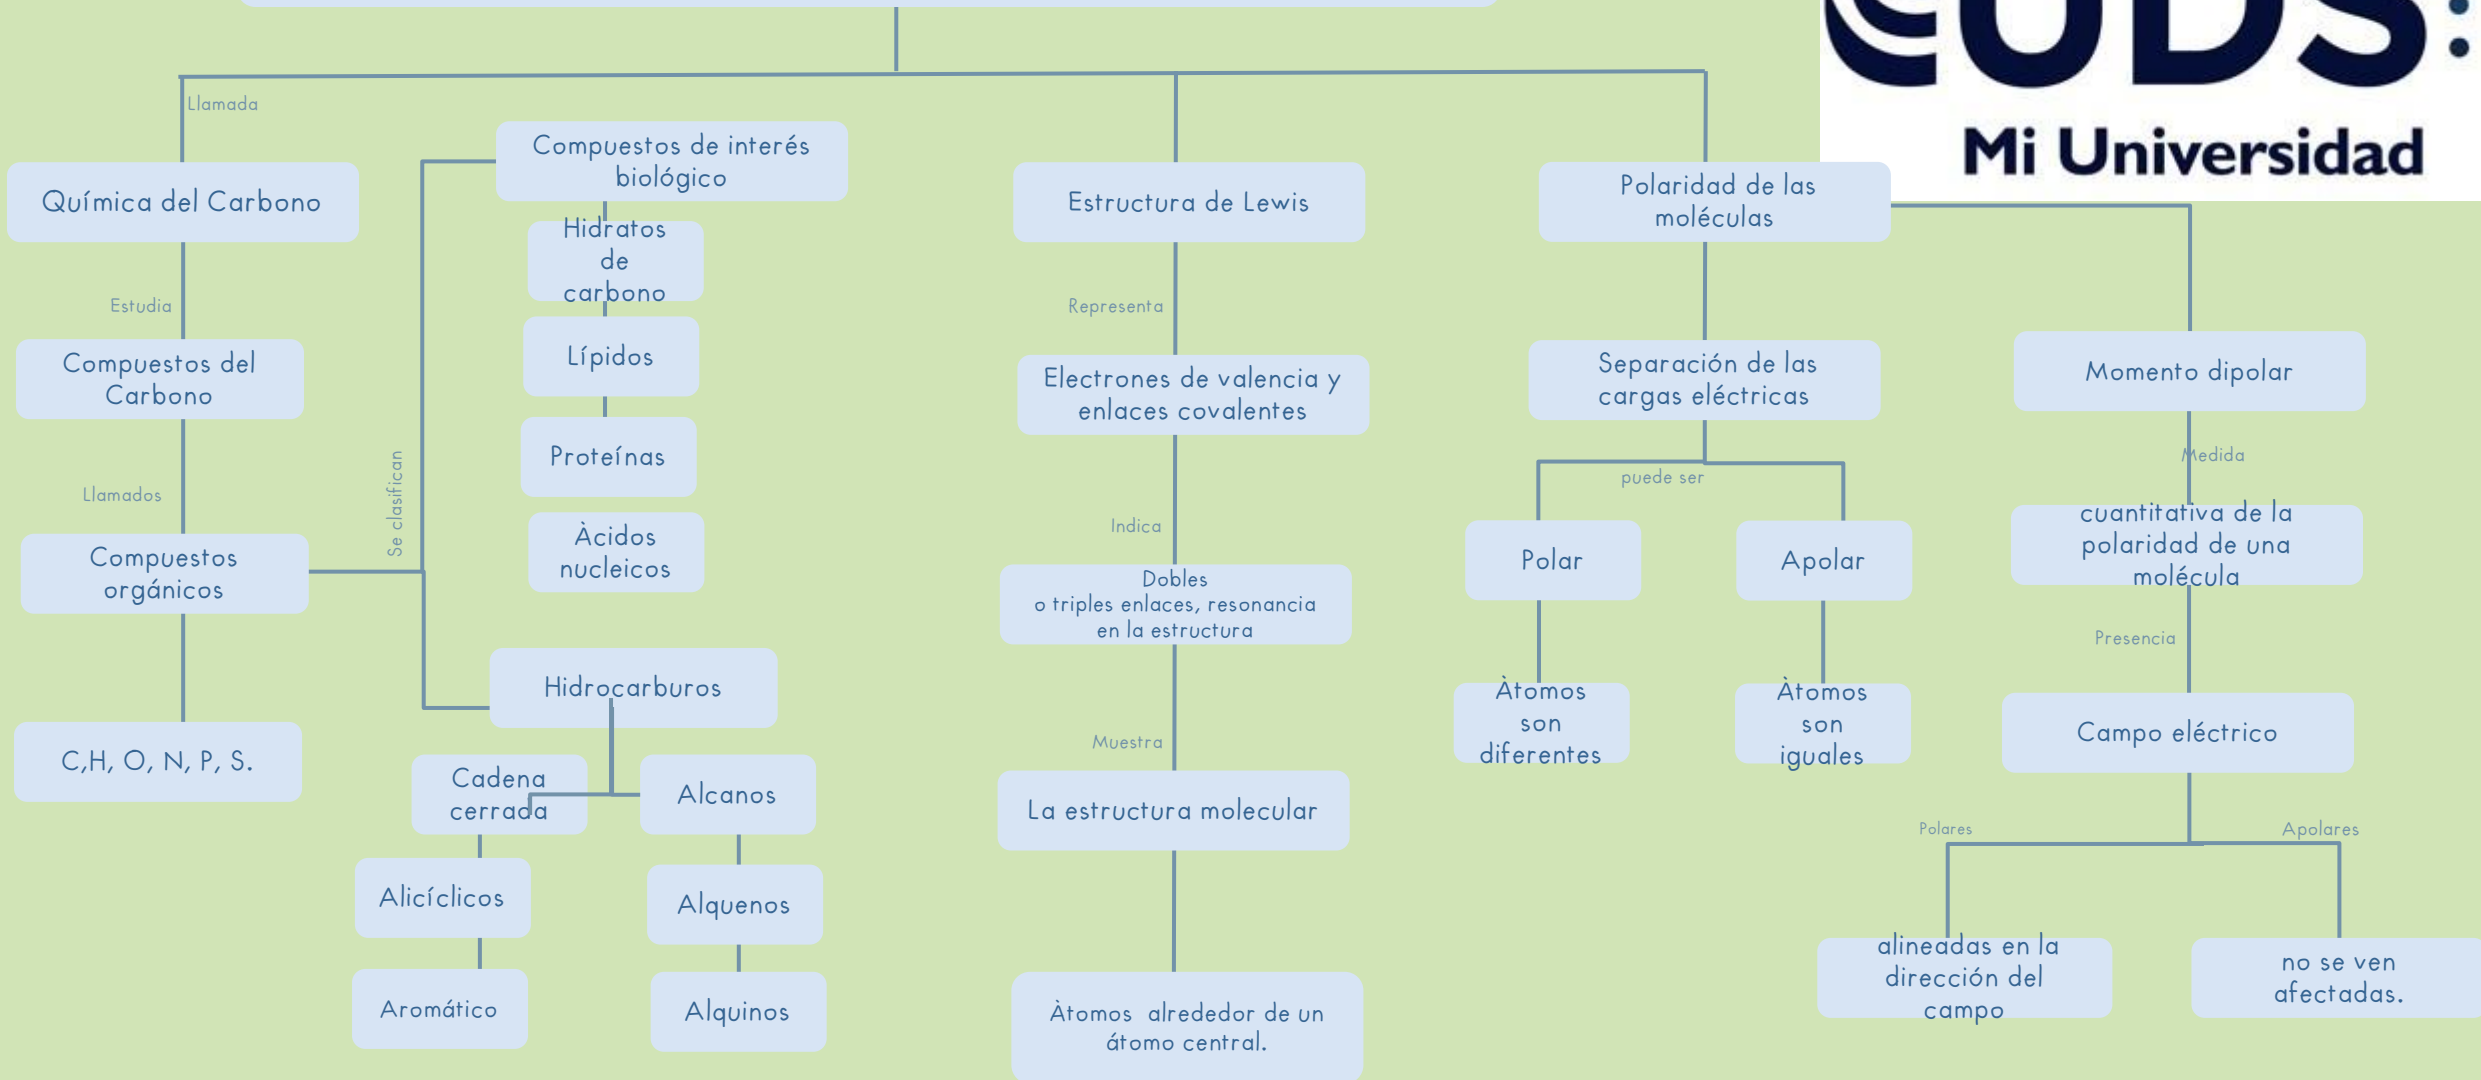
UDS
Mi Universidad

Llamada

Química del Carbono

Estudia

Compuestos del Carbono

Llamados

Compuestos orgánicos

C,H, O, N, P, S.

Se clasifican

Compuestos de interés biológico

Hidratos de carbono

Lípidos

Proteínas

Àcidos nucleicos

Hidrocarburos

Cadena cerrada

Alicíclicos

Aromático

Alcanos

Alquenos

Alquinos

Estructura de Lewis

Representa

Electrones de valencia y enlaces covalentes

Indica

Dobles o triples enlaces, resonancia en la estructura

Muestra

La estructura molecular

Àtomos alrededor de un átomo central.

Polaridad de las moléculas

Separación de las cargas eléctricas

puede ser

Polar

Àtomos son diferentes

Apolar

Àtomos son iguales

Momento dipolar

Medida

cuantitativa de la polaridad de una molécula

Presencia

Campo eléctrico

Polares

alineadas en la dirección del campo

Apolares

no se ven afectadas.